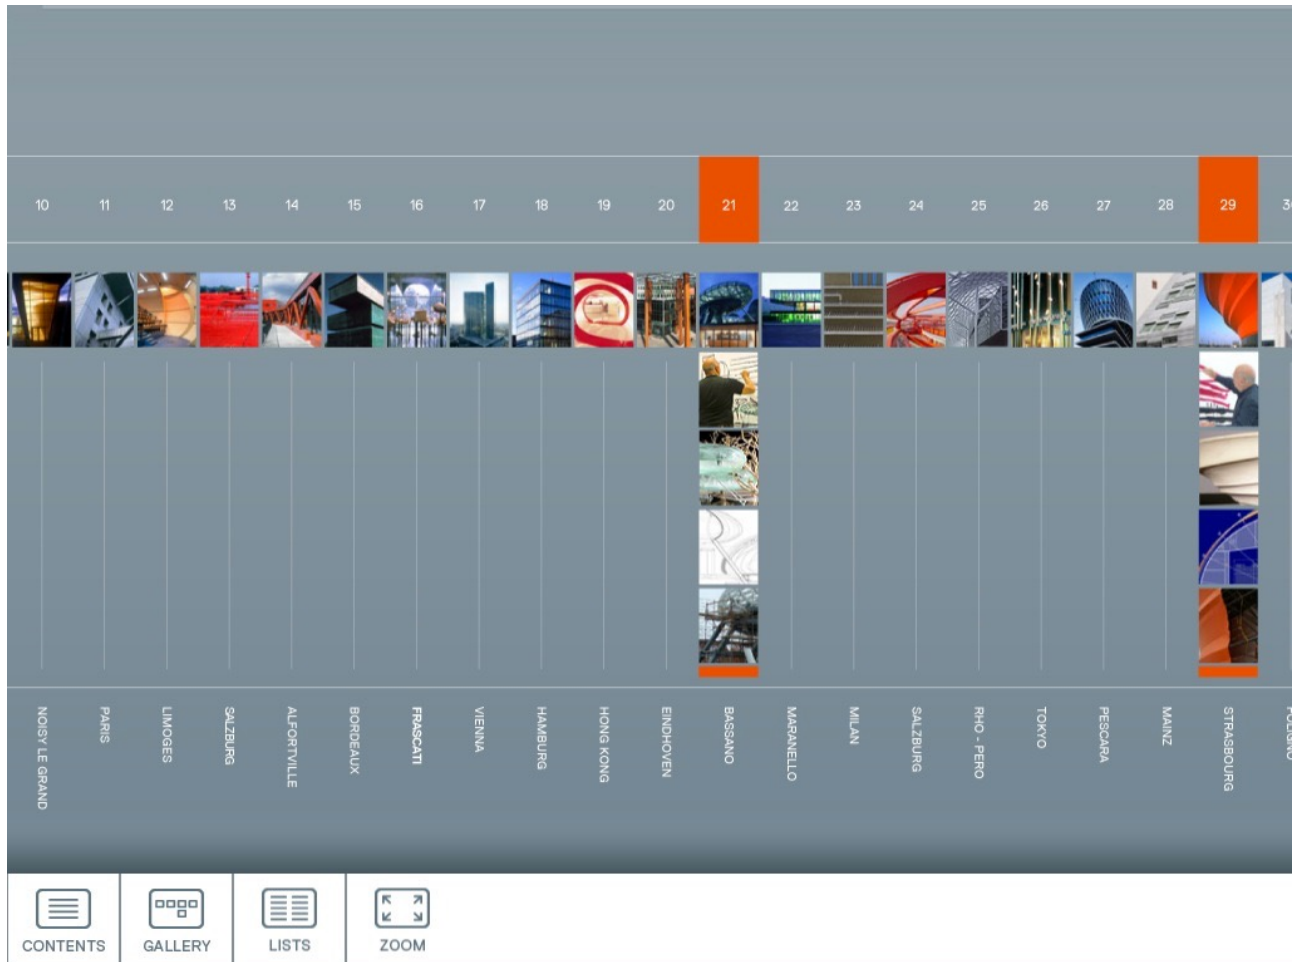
10 11 12 13 14 15 16 17 18 19 20 21 22 23 24 25 26 27 28 29 3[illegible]

NOISY LE GRAND
PARIS
LIMOGES
SALZBURG
ALFORTVILLE
BORDEAUX
FRASCATI
VIENNA
HAMBURG
HONG KONG
EINDHOVEN
BASSANO
MARANELLO
MILAN
SALZBURG
RHO - PERO
TOKYO
PESCARA
MAINZ
STRASBOURG
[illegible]

CONTENTS
GALLERY
LISTS
ZOOM